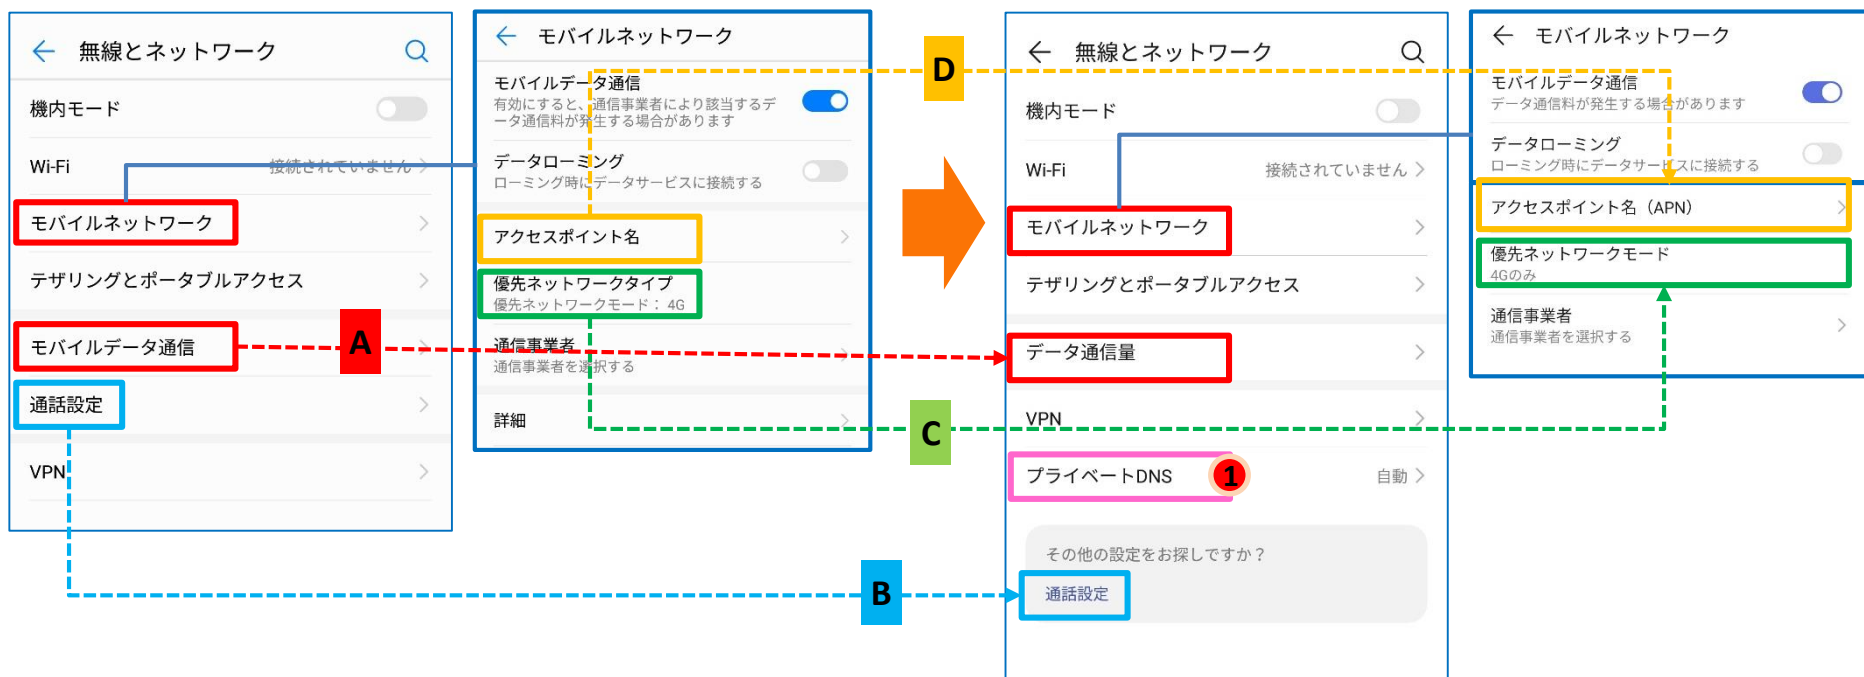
無線とネットワーク

機内モード

Wi-Fi 接続されていません

モバイルネットワーク

テザリングとポータブルアクセス

モバイルデータ通信

通話設定

VPN

A

モバイルネットワーク

モバイルデータ通信
有効にすると、通信事業者により該当するデータ通信料が発生する場合があります

データローミング
ローミング時にデータサービスに接続する

アクセスポイント名

優先ネットワークタイプ
優先ネットワークモード：4G

通信事業者
通信事業者を選択する

詳細

D

C

B

無線とネットワーク

機内モード

Wi-Fi 接続されていません

モバイルネットワーク

テザリングとポータブルアクセス

データ通信量

VPN

プライベートDNS 1 自動

その他の設定をお探しですか？

通話設定

モバイルネットワーク

モバイルデータ通信
データ通信料が発生する場合があります

データローミング
ローミング時にデータサービスに接続する

アクセスポイント名（APN）

優先ネットワークモード
4Gのみ

通信事業者
通信事業者を選択する